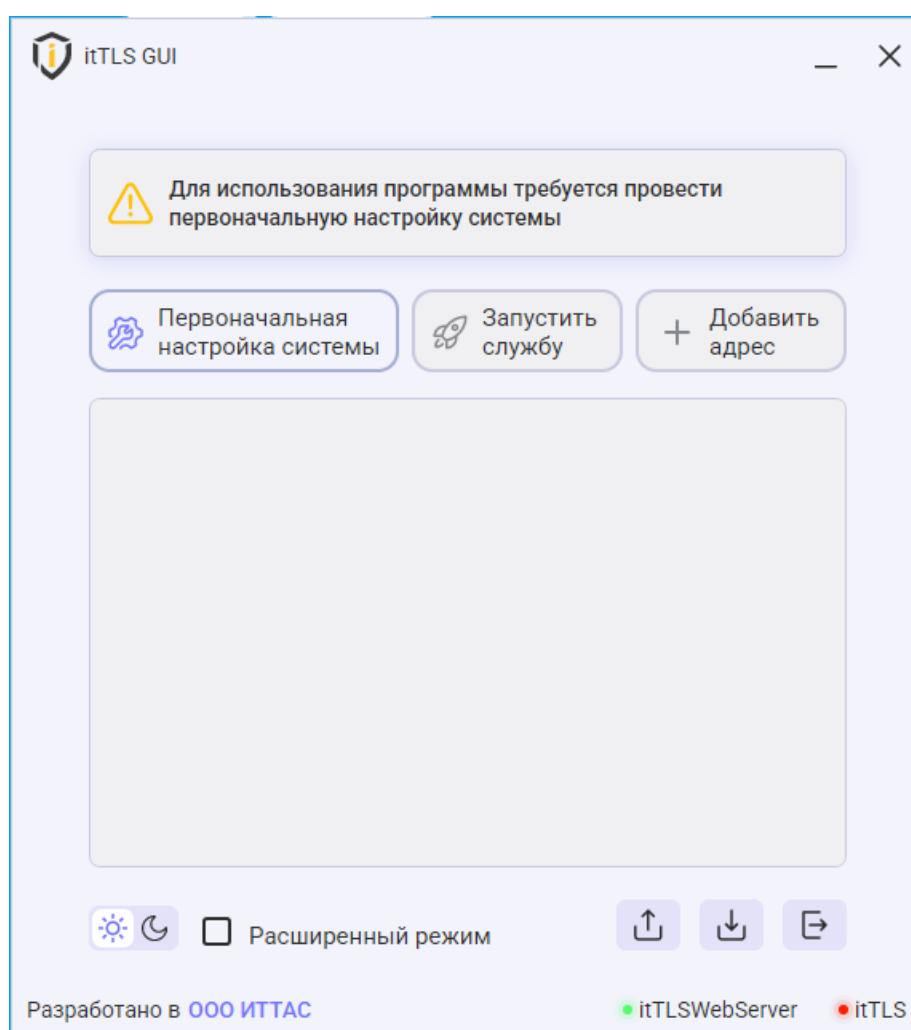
itTLS GUI

Для использования программы требуется провести первоначальную настройку системы

Первоначальная настройка системы

Запустить службу

Добавить адрес

Расширенный режим

Разработано в ООО ИТТАС

itTLSWebServer

itTLS